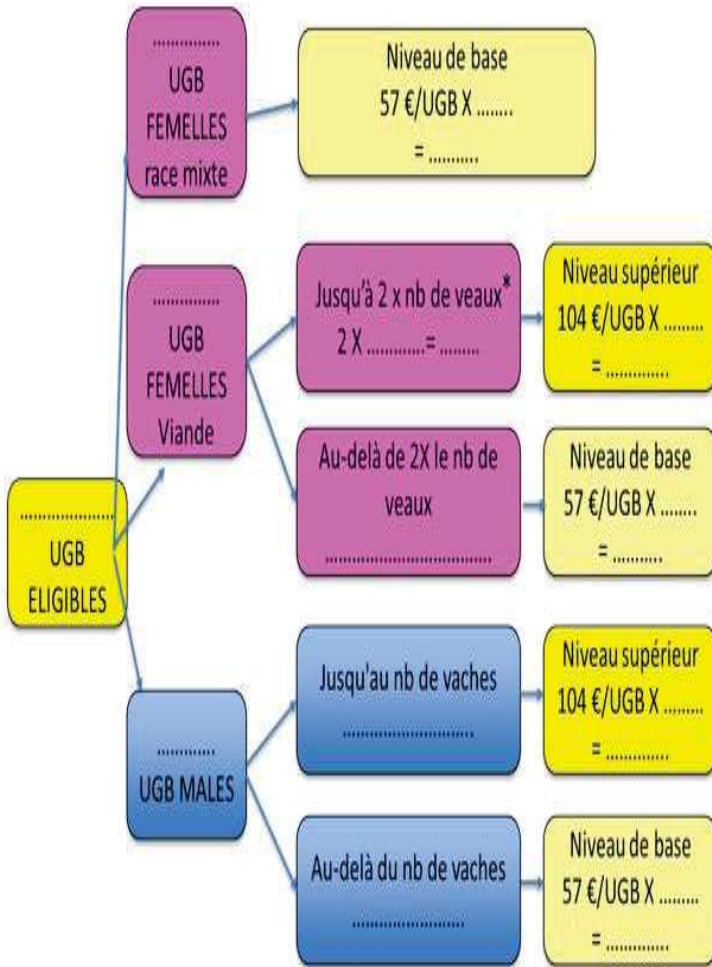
..............
UGB
FEMELLES
race mixte

Niveau de base
57 €/UGB X ........
= ..........

..............
UGB
FEMELLES
Viande

Jusqu'à 2 x nb de veaux*
2 X ...........= ........

Niveau supérieur
104 €/UGB X ........
= ..............

Au-delà de 2X le nb de veaux
..............................

Niveau de base
57 €/UGB X ........
= ..........

..............
UGB
ELIGIBLES

............
UGB MALES

Jusqu'au nb de vaches
............................

Niveau supérieur
104 €/UGB X ........
= ..............

Au-delà du nb de vaches
..........................

Niveau de base
57 €/UGB X ........
= ..............